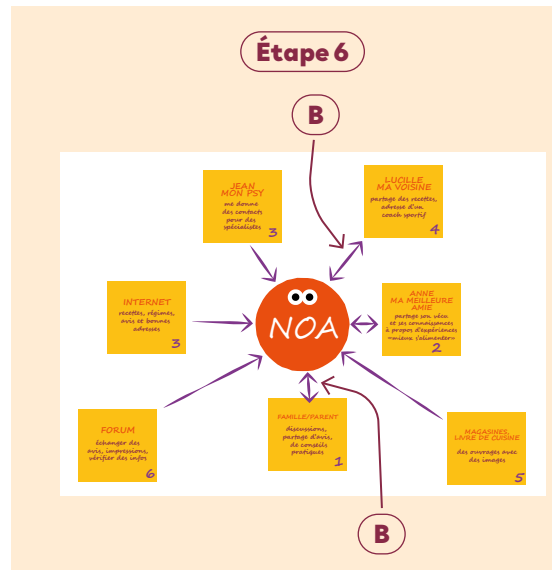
Étape 6

B

JEAN
MON PSY
me donne des contacts pour des spécialistes
3

LUCILLE
MA VOISINE
partage des recettes, adresse d'un coach sportif
4

INTERNET
recettes, régimes, avis et bonnes adresses
3

NOA

ANNE
MA MEILLEURE AMIE
partage son vécu et ses connaissances à propos d'expériences «mieux s'alimenter»
2

FORUM
échanger des avis, impressions, vérifier des infos
6

FAMILLE/PARENT
discussions, partage d'avis, de conseils pratiques
1

MAGASINES, LIVRE DE CUISINE
des ouvrages avec des images
5

B